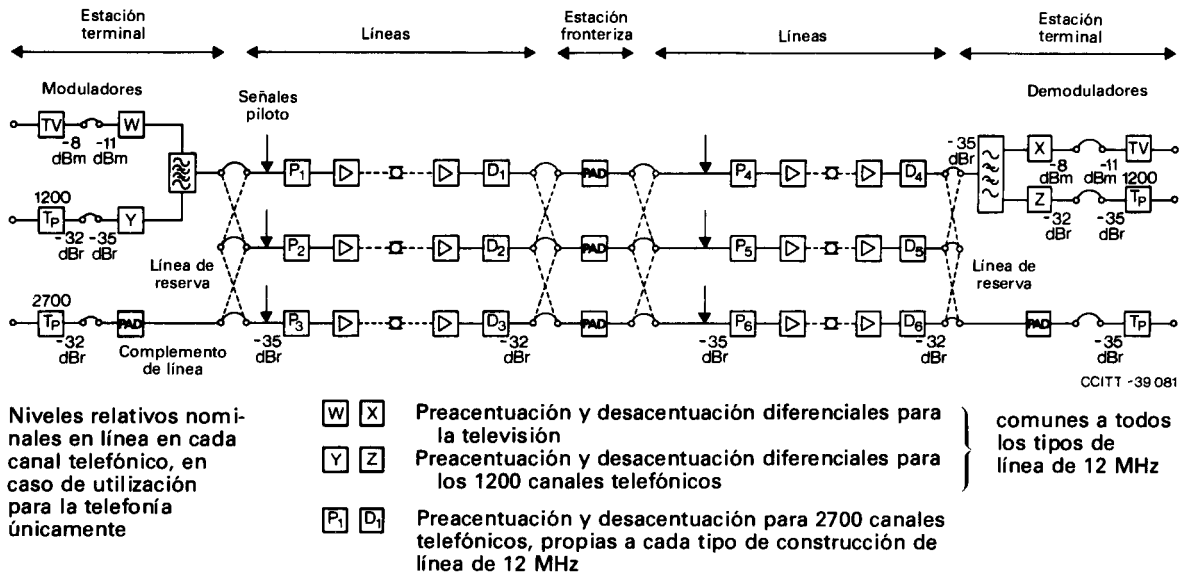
Estación terminal

Líneas

Estación fronteriza

Líneas

Estación terminal

Moduladores

Señales piloto

Demoduladores

TV

W

-8 dBm

-11 dBm

1200

$T_P$

Y

-32 dBr

-35 dBr

Línea de reserva

2700

$T_P$

PAD

-32 dBr

Complemento de línea

$P_1$

$P_2$

$P_3$

-35 dBr

$D_1$

$D_2$

$D_3$

-32 dBr

PAD

PAD

PAD

$P_4$

$P_5$

$P_6$

-35 dBr

$D_4$

$D_5$

$D_6$

-32 dBr

-35 dBr

X

-8

-11 dBm

TV

1200

Z

$T_P$

-32 dBr

-35 dBr

Línea de reserva

PAD

$T_P$

-35 dBr

CCITT -39 081

Niveles relativos nominales en línea en cada canal telefónico, en caso de utilización para la telefonía únicamente

W X Preacentuación y desacentuación diferenciales para la televisión

Y Z Preacentuación y desacentuación diferenciales para los 1200 canales telefónicos

comunes a todos los tipos de línea de 12 MHz

$P_1$ $D_1$ Preacentuación y desacentuación para 2700 canales telefónicos, propias a cada tipo de construcción de línea de 12 MHz